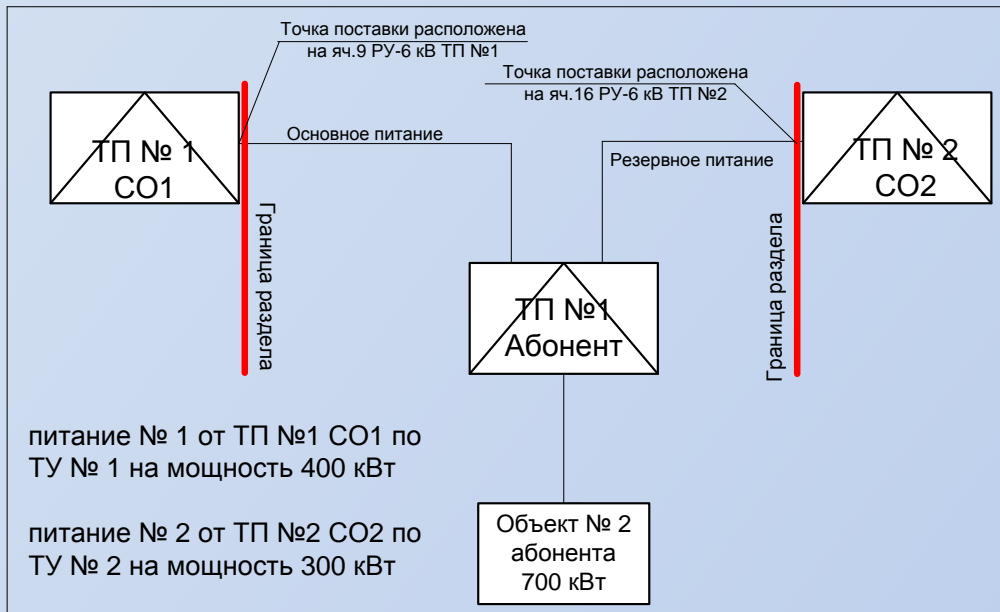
Точка поставки расположена на яч.9 РУ-6 кВ ТП №1

Точка поставки расположена на яч.16 РУ-6 кВ ТП №2

ТП № 1
СО1

Основное питание

Резервное питание

ТП № 2
СО2

Граница раздела

Граница раздела

ТП №1
Абонент

питание № 1 от ТП №1 СО1 по ТУ № 1 на мощность 400 кВт

питание № 2 от ТП №2 СО2 по ТУ № 2 на мощность 300 кВт

Объект № 2
абонента
700 кВт